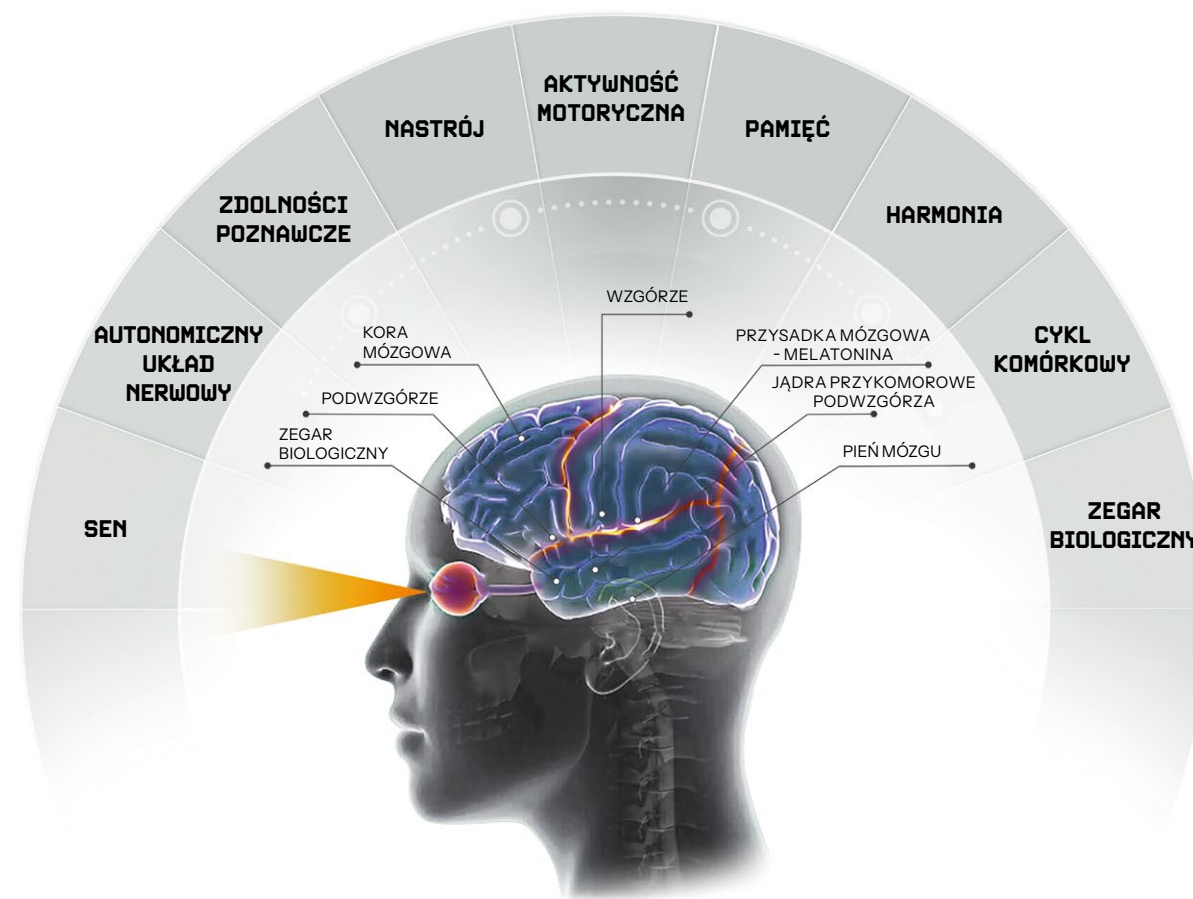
SEN

AUTONOMICZNY UKŁAD NERWOWY

ZDOLNOŚCI POZNAWCZE

NASTRÓJ

AKTYWNOŚĆ MOTORYCZNA

PAMIĘĆ

HARMONIA

CYKL KOMÓRKOWY

ZEGAR BIOLOGICZNY

KORA MÓZGOWA

PODWZGÓRZE

ZEGAR BIOLOGICZNY

WZGÓRZE

PRZYSADKA MÓZGOWA - MELATONINA

JĄDRA PRZYKOMOROWE PODWZGÓRZA

PIEŃ MÓZGU